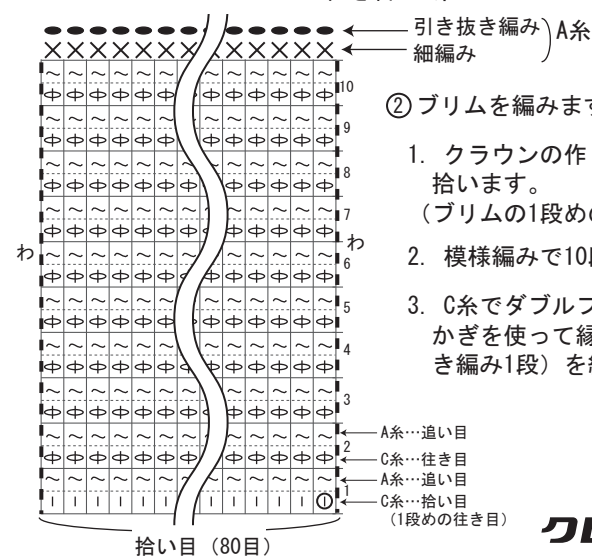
引き抜き編み
細編み
A糸

10
9
8
7
6
5
4
3
2
1

わ
わ

A糸…追い目
C糸…往き目
A糸…追い目
C糸…拾い目
(1段めの往き目)

拾い目(80目)

②ブリムを編みます

1. クラウンの作
拾います。
(ブリムの1段めの

2. 模様編みで10段

3. C糸でダブルフ
かぎを使って縁
き編み1段)を編

クロ